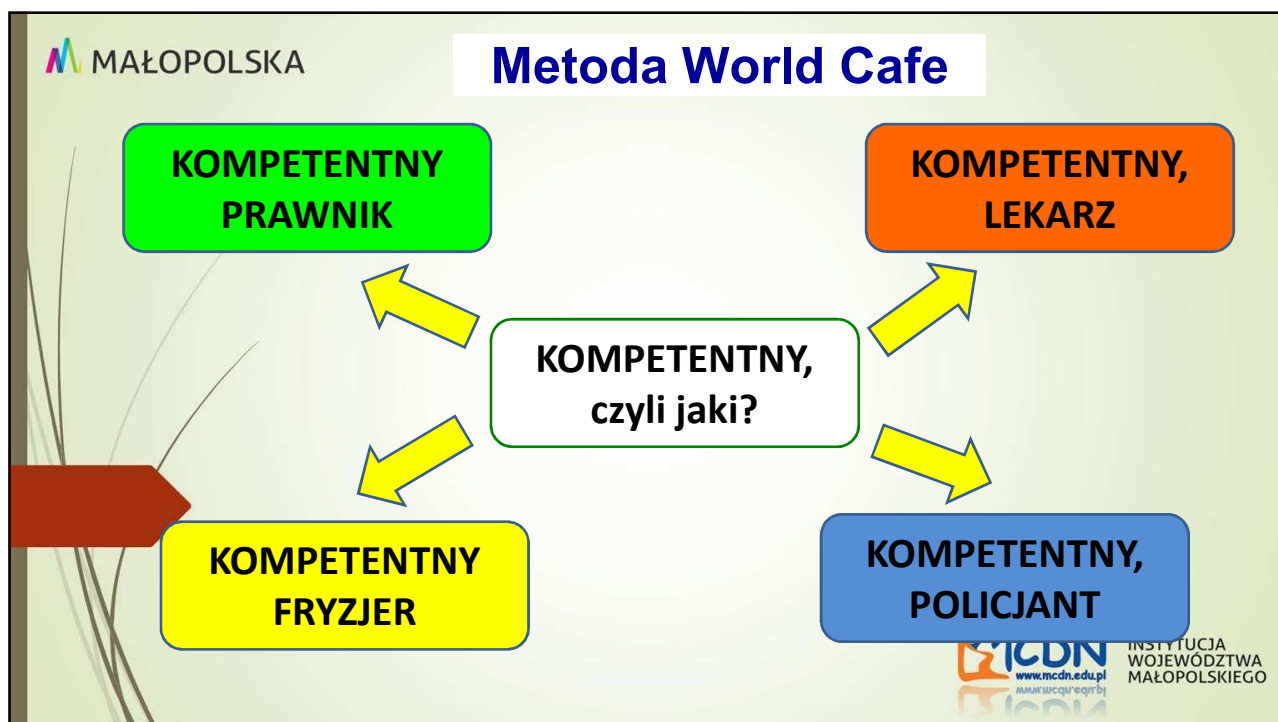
MAŁOPOLSKA

Metoda World Cafe

KOMPETENTNY PRAWNIK

KOMPETENTNY, LEKARZ

KOMPETENTNY, czyli jaki?

KOMPETENTNY FRYZJER

KOMPETENTNY, POLICJANT

MCDN www.mcdn.edu.pl

INSTYTUCJA WOJEWÓDZTWA MAŁOPOLSKIEGO